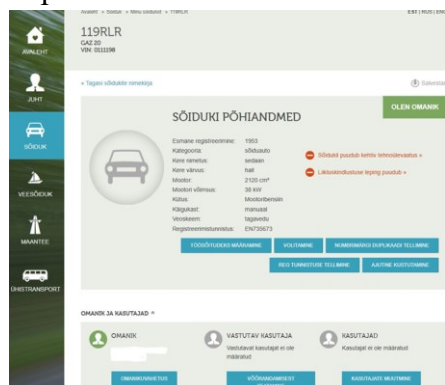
AVALEHT

JUHT

SÕIDUK

VEESÕIDUK

MAANTEE

ÜHISTRANSPORT

Avaleht » Sõiduk » Minu sõidukid » 119RLR

EST | RUS | ENG

119RLR
GAZ 20
VIN: 0131198

« Tagasi sõidukite nimekirja

Salvesta

OLEN OMANIK

SÕIDUKI PÕHIANDMED

Esmane registreerimine: 1955
Kategooria: sõiduauto
Kere nimetus: sedaan
Kere värvus: hall
Mootor: 2120 cm³
Mootori võimsus: 38 kW
Kütus: Mootoribensiin
Käigukast: manuaal
Veoskeem: tagavedu
Registreerimistunnistus: EN735673

Sõidukil puudub kehtiv tehnoülevaatus »

Liikluskindlustuse leping puudub »

TÖÖSÕIDUKIKS MÄÄRAMINE

VOLITAMINE

NUMBRIMÄRGI DUPLIKAADI TELLIMINE

REG TUNNISTUSE TELLIMINE

AJUTINE KUSTUTAMINE

OMANIK JA KASUTAJAD

OMANIK

VASTUTAV KASUTAJA
Vastutavat kasutajat ei ole määratud

KASUTAJAD
Kasutajad ei ole määratud

OMANIKUVAHETUS

VÕÕRANDAMINE

KASUTAJATE MUUTMINE